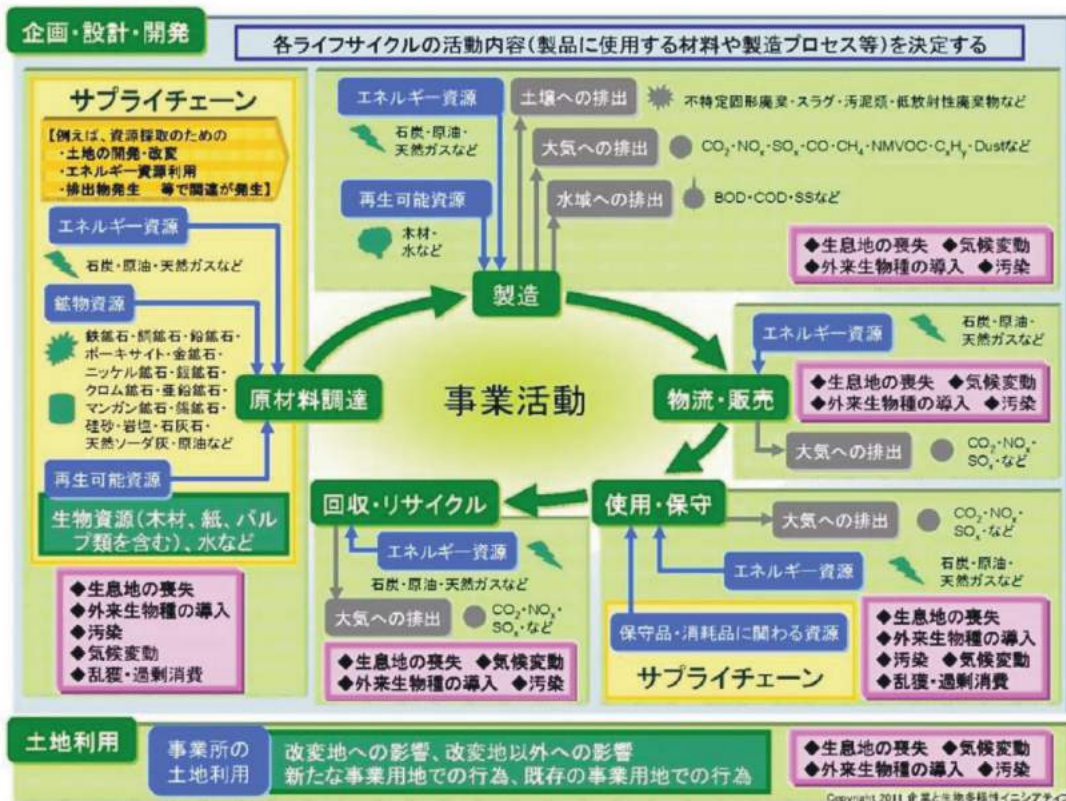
企画・設計・開発

各ライフサイクルの活動内容(製品に使用する材料や製造プロセス等)を決定する

サプライチェーン

【例えば、資源採取のための
・土地の開発・改変
・エネルギー資源利用
・排出物発生　等で関連が発生】

エネルギー資源

石炭・原油・天然ガスなど

鉱物資源

鉄鉱石・銅鉱石・鉛鉱石・ボーキサイト・金鉱石・ニッケル鉱石・錫鉱石・クロム鉱石・亜鉛鉱石・マンガン鉱石・銀鉱石・硅砂・岩塩・石灰石・天然ソーダ灰・原油など

再生可能資源

生物資源(木材、紙、パルプ類を含む)、水など

◆生息地の喪失
◆外来生物種の導入
◆汚染
◆気候変動
◆乱獲・過剰消費

エネルギー資源

石炭・原油・天然ガスなど

再生可能資源

木材・水など

土壌への排出

不特定固形廃棄・スラグ・汚泥類・低放射性廃棄物など

大気への排出

$CO_2$・$NO_x$・$SO_x$・CO・$CH_4$・NMVOC・$C_xH_y$・Dustなど

水域への排出

BOD・COD・SSなど

◆生息地の喪失　◆気候変動
◆外来生物種の導入　◆汚染

製造

原材料調達

事業活動

物流・販売

エネルギー資源

石炭・原油・天然ガスなど

◆生息地の喪失　◆気候変動
◆外来生物種の導入　◆汚染

大気への排出

$CO_2$・$NO_x$・$SO_x$・など

回収・リサイクル

エネルギー資源

石炭・原油・天然ガスなど

大気への排出

$CO_2$・$NO_x$・$SO_x$・など

◆生息地の喪失　◆気候変動
◆外来生物種の導入　◆汚染

使用・保守

大気への排出

$CO_2$・$NO_x$・$SO_x$・など

エネルギー資源

石炭・原油・天然ガスなど

保守品・消耗品に関わる資源

サプライチェーン

◆生息地の喪失
◆外来生物種の導入
◆汚染　◆気候変動
◆乱獲・過剰消費

土地利用

事業所の土地利用

改変地への影響、改変地以外への影響
新たな事業用地での行為、既存の事業用地での行為

◆生息地の喪失　◆気候変動
◆外来生物種の導入　◆汚染

Copyright 2011 企業と生物多様性イニシアティ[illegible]